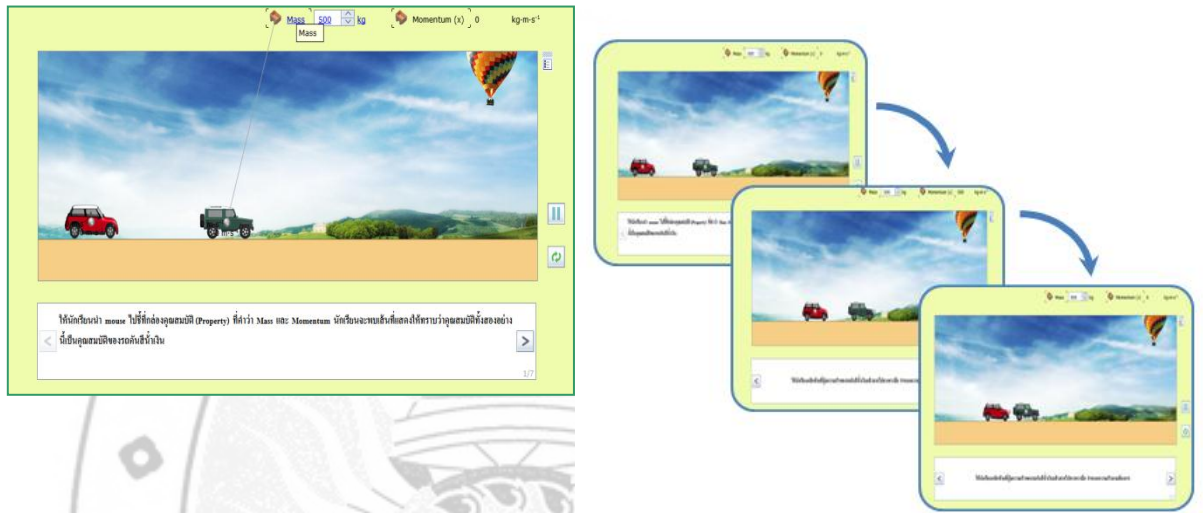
Mass 500 kg
Mass
Momentum (x) 0 kg·m·s⁻¹

ให้นักเรียนนำ mouse ไปชี้ที่กล่องคุณสมบัติ (Property) ที่คำว่า Mass และ Momentum นักเรียนจะพบเส้นที่แสดงให้ทราบว่าคุณสมบัติทั้งสองอย่างนี้เป็นคุณสมบัติของรถคันสีน้ำเงิน

1/7

Mass 500 kg Momentum (x) 0 kg·m·s⁻¹
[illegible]

Mass 500 kg Momentum (x) 500 kg·m·s⁻¹
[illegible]

Mass 500 kg Momentum (x) kg·m·s⁻¹
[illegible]